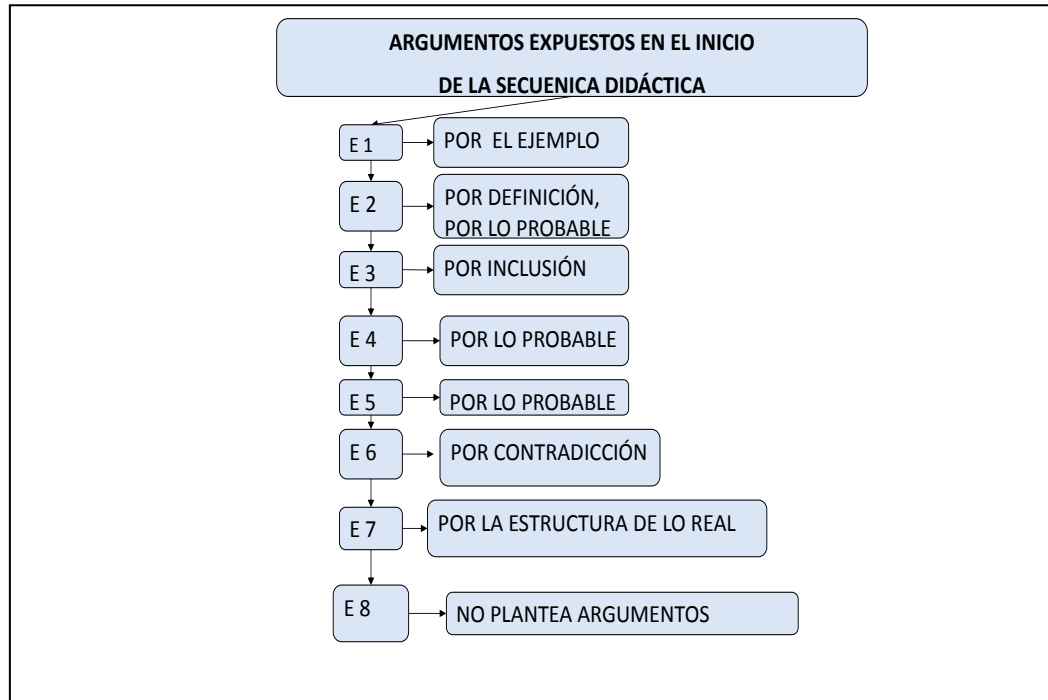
ARGUMENTOS EXPUESTOS EN EL INICIO
DE LA SECUENICA DIDÁCTICA

E 1
POR EL EJEMPLO

E 2
POR DEFINICIÓN, POR LO PROBABLE

E 3
POR INCLUSIÓN

E 4
POR LO PROBABLE

E 5
POR LO PROBABLE

E 6
POR CONTRADICCIÓN

E 7
POR LA ESTRUCTURA DE LO REAL

E 8
NO PLANTEA ARGUMENTOS